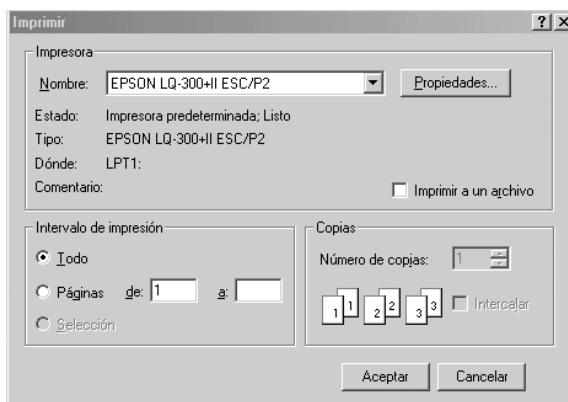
Imprimir ? X

Impresora

Nombre: EPSON LQ-300+II ESC/P2 Propiedades...

Estado: Impresora predeterminada; Listo

Tipo: EPSON LQ-300+II ESC/P2

Dónde: LPT1:

Comentario: Imprimir a un archivo

Intervalo de impresión

Todo

Páginas de: 1 a:

Selección

Copias

Número de copias: 1

1 1 2 2 3 3 Intercalar

Aceptar Cancelar